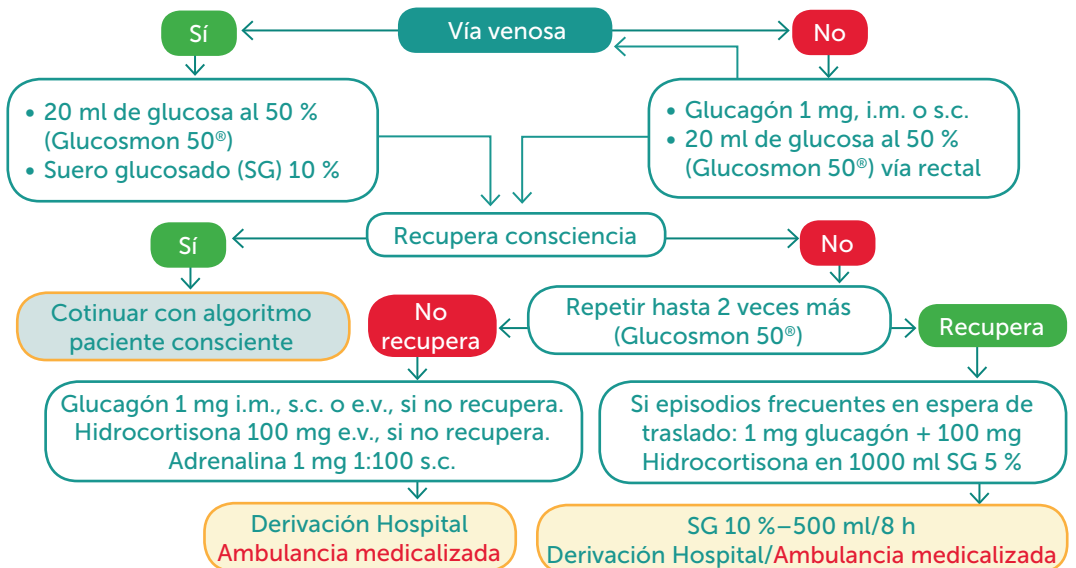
Vía venosa

Sí

No

• 20 ml de glucosa al 50 % (Glucosmon 50®)
• Suero glucosado (SG) 10 %

• Glucagón 1 mg, i.m. o s.c.
• 20 ml de glucosa al 50 % (Glucosmon 50®) vía rectal

Recupera consciencia

Sí

No

Cotinuar con algoritmo paciente consciente

No recupera

Repetir hasta 2 veces más (Glucosmon 50®)

Recupera

Glucagón 1 mg i.m., s.c. o e.v., si no recupera.
Hidrocortisona 100 mg e.v., si no recupera.
Adrenalina 1 mg 1:100 s.c.

Si episodios frecuentes en espera de traslado: 1 mg glucagón + 100 mg Hidrocortisona en 1000 ml SG 5 %

Derivación Hospital
Ambulancia medicalizada

SG 10 %–500 ml/8 h
Derivación Hospital/Ambulancia medicalizada